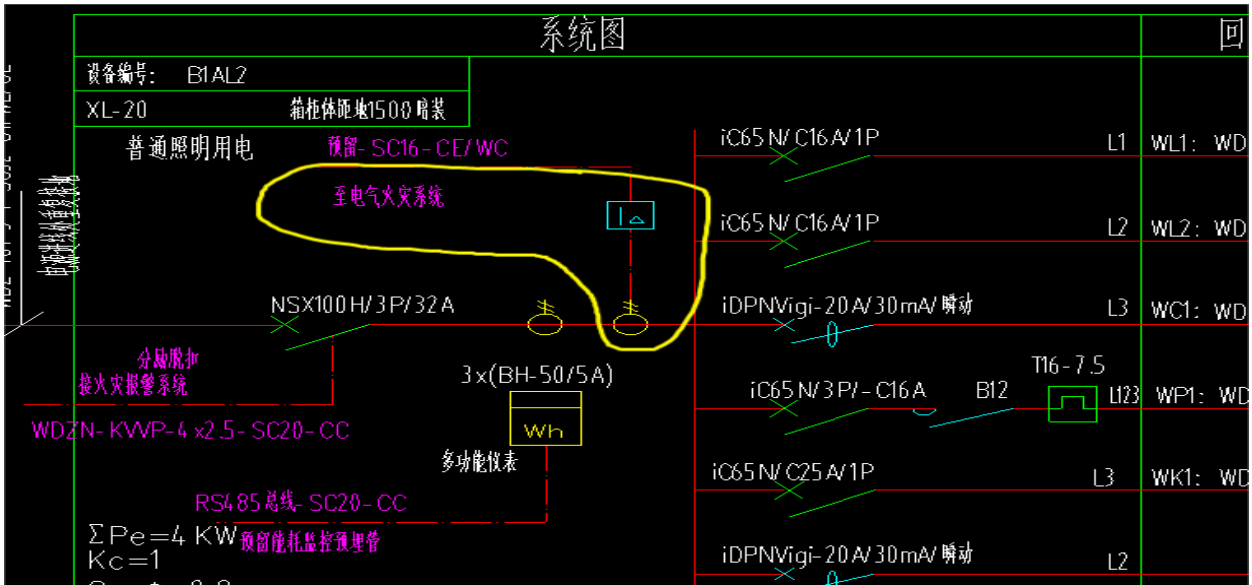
系统图

回

设备编号: B1AL2

XL-20 箱柜体距地1500明装

普通照明用电

预留-SC16-CE/WC

至电气火灾系统

NSX100H/3P/32A

分励脱扣
接火灾报警系统

WDZN-KVVP-4x2.5-SC20-CC

3x(BH-50/5A)

Wh

多功能仪表

RS485总线-SC20-CC

$\Sigma Pe=4$ KW 预留能耗监控预埋管

Kc=1

iC65N/C16A/1P L1 WL1: WD

iC65N/C16A/1P L2 WL2: WD

iDPNVigi-20A/30mA/瞬动 L3 WC1: WD

T16-7.5

iC65N/3P/-C16A B12 L123 WP1: WD

iC65N/C25A/1P L3 WK1: WD

iDPNVigi-20A/30mA/瞬动 L2